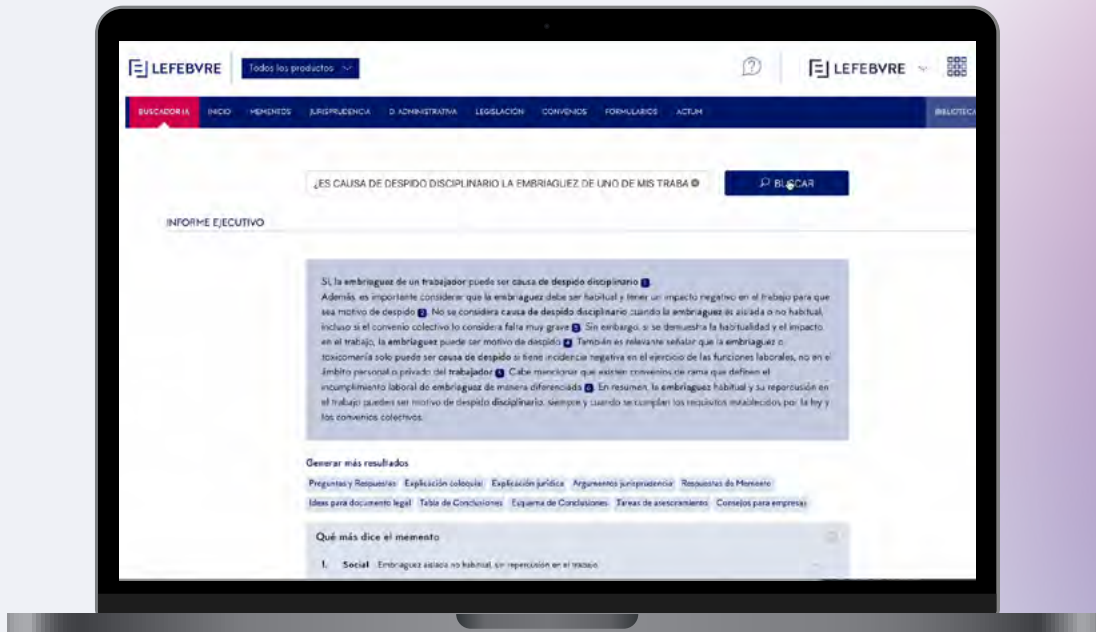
LEFEBVRE Todos los productos

LEFEBVRE

BUSCADOR IA INICIO MEMENTOS JURISPRUDENCIA D. ADMINISTRATIVA LEGISLACION CONVENIOS FORMULARIOS ACTUM BIBLIOTECA

¿ES CAUSA DE DESPIDO DISCIPLINARIO LA EMBRIAGUEZ DE UNO DE MIS TRABA

BUSCAR

INFORME EJECUTIVO

Sí, la embriaguez de un trabajador puede ser causa de despido disciplinario 1. Además, es importante considerar que la embriaguez debe ser habitual y tener un impacto negativo en el trabajo para que sea motivo de despido 2. No se considera causa de despido disciplinario cuando la embriaguez es aislada o no habitual, incluso si el convenio colectivo lo considera falta muy grave 3. Sin embargo, si se demuestra la habitualidad y el impacto en el trabajo, la embriaguez puede ser motivo de despido 4. También es relevante señalar que la embriaguez o toxicomanía solo puede ser causa de despido si tiene incidencia negativa en el ejercicio de las funciones laborales, no en el ámbito personal o privado del trabajador 5. Cabe mencionar que existen convenios de rama que definen el incumplimiento laboral de embriaguez de manera diferenciada 6. En resumen, la embriaguez habitual y su repercusión en el trabajo pueden ser motivo de despido disciplinario, siempre y cuando se cumplan los requisitos establecidos por la ley y los convenios colectivos.

Generar más resultados

Preguntas y Respuestas Explicación coloquial Explicación jurídica Argumentos jurisprudencia Respuestas de Memento Ideas para documento legal Tabla de Conclusiones Esquema de Conclusiones Tareas de asesoramiento Consejos para empresas

Qué más dice el memento

1. Social Embriaguez aislada no habitual, sin repercusión en el trabajo